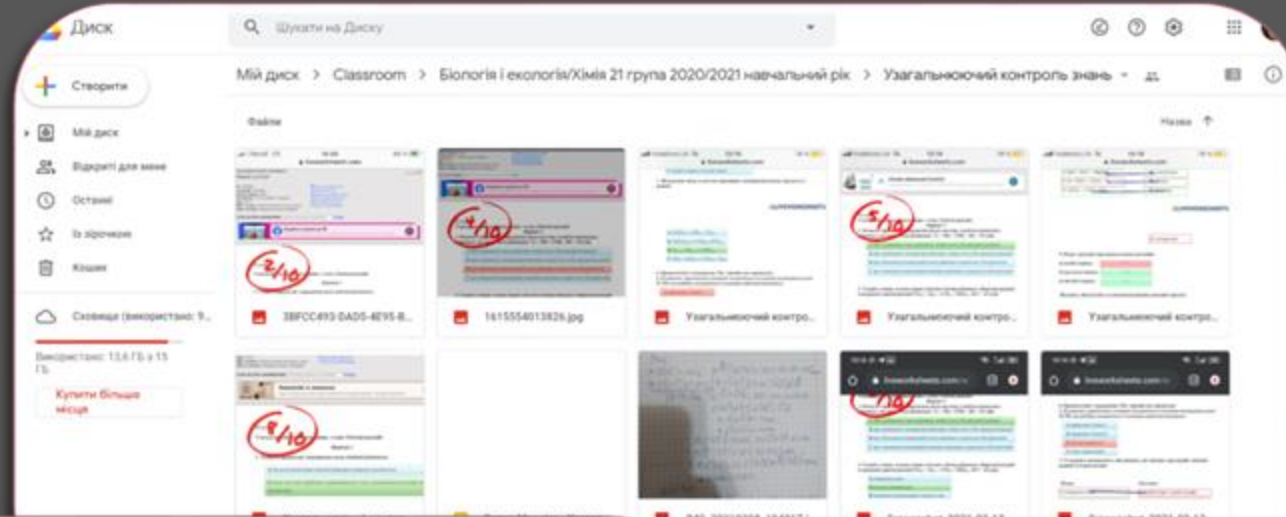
Диск

Шукати на Диску

Створити

Мій диск

Відкриті для мене

Останні

Із зірочкою

Кошик

Сховище (використано: 9...

Використано: 13,6 ГБ з 15 ГБ

Купити більше місця

Мій диск > Classroom > Біологія і екологія/Хімія 21 група 2020/2021 навчальний рік > Узагальнюючий контроль знань

Файли

Назва

2/10

3BFCC493-DAD5-4E95-B...

4/10

1615554013826.jpg

Узагальнюючий контро...

5/10

Узагальнюючий контро...

Узагальнюючий контро...

8/10

/10

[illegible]

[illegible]

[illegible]

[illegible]